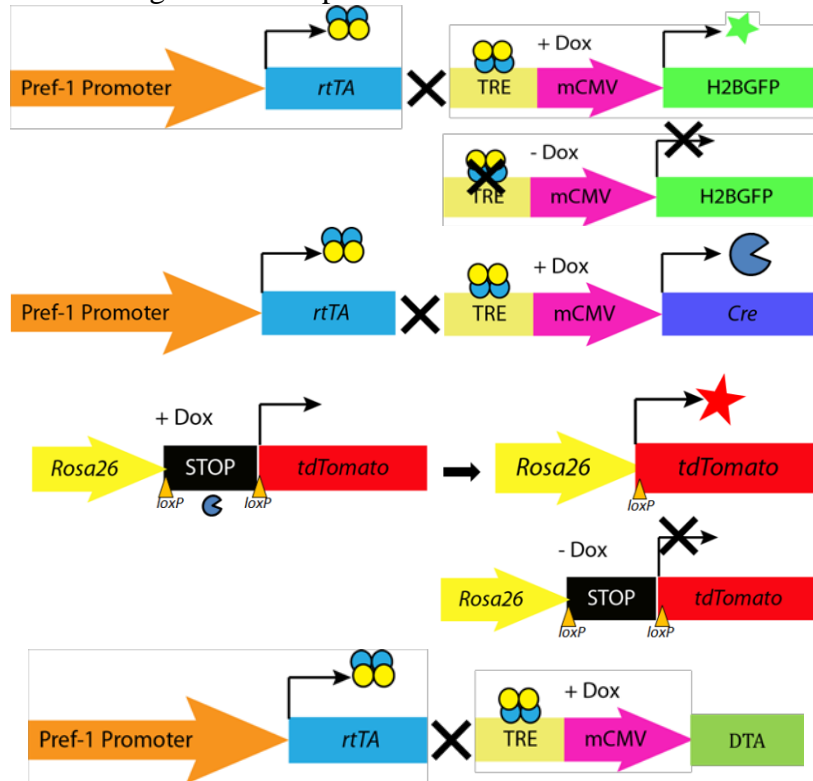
Pref-1 Promoter
rtTA
+ Dox
TRE
mCMV
H2BGFP
- Dox
TRE
mCMV
H2BGFP

Pref-1 Promoter
rtTA
+ Dox
TRE
mCMV
Cre

+ Dox
Rosa26
STOP
tdTomato
loxP
loxP
Rosa26
tdTomato
loxP

- Dox
Rosa26
STOP
tdTomato
loxP
loxP

Pref-1 Promoter
rtTA
+ Dox
TRE
mCMV
DTA